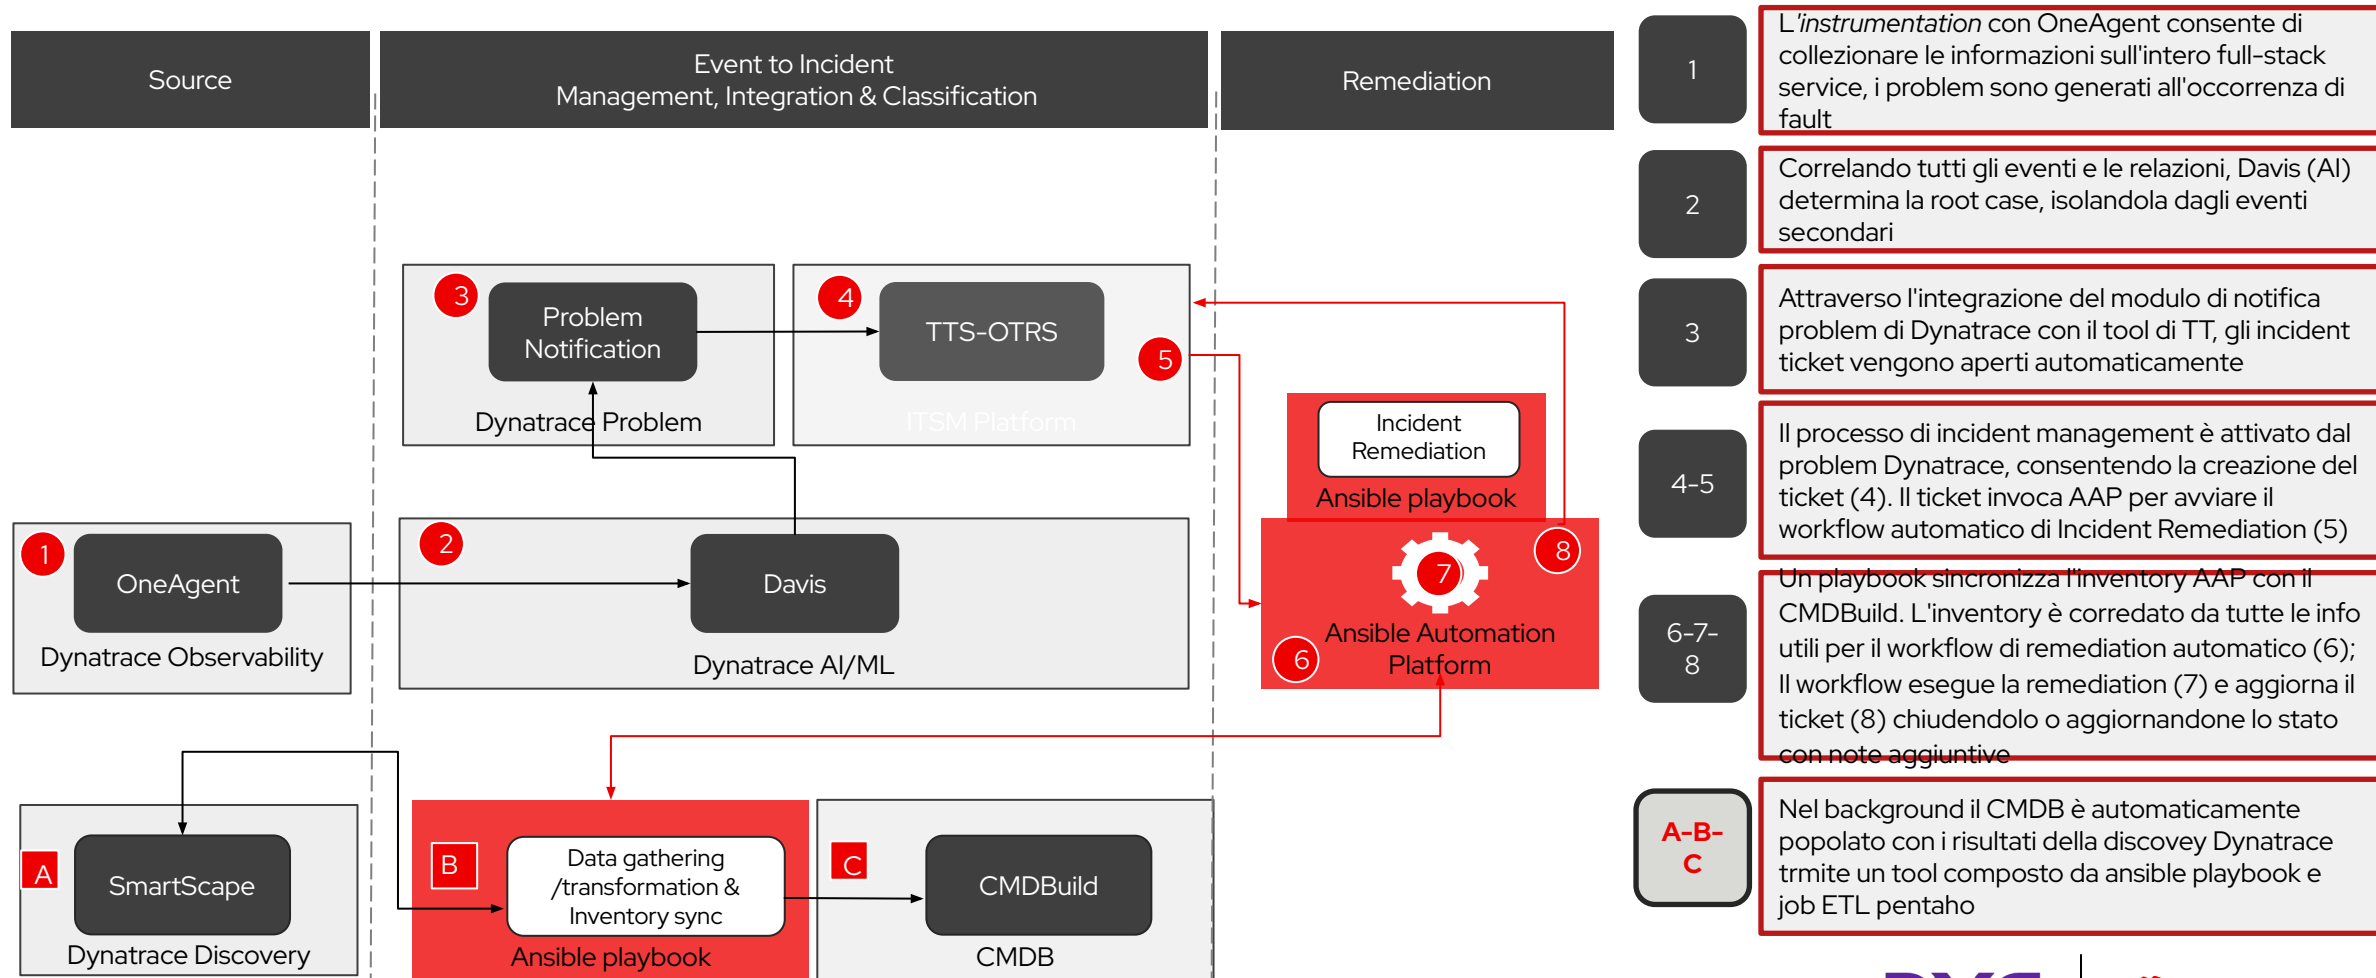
Source

Event to Incident Management, Integration & Classification

Remediation

3 Problem Notification

Dynatrace Problem

4 TTS-OTRS

5

ITSM Platform

Incident Remediation

Ansible playbook

1 OneAgent

Dynatrace Observability

2

Davis

Dynatrace AI/ML

7

8

Ansible Automation Platform

6

A SmartScape

Dynatrace Discovery

B Data gathering /transformation & Inventory sync

Ansible playbook

C CMDBuild

CMDB

1

L'*instrumentation* con OneAgent consente di collezionare le informazioni sull'intero full-stack service, i problem sono generati all'occorrenza di fault

2

Correlando tutti gli eventi e le relazioni, Davis (AI) determina la root case, isolandola dagli eventi secondari

3

Attraverso l'integrazione del modulo di notifica problem di Dynatrace con il tool di TT, gli incident ticket vengono aperti automaticamente

4-5

Il processo di incident management è attivato dal problem Dynatrace, consentendo la creazione del ticket (4). Il ticket invoca AAP per avviare il workflow automatico di Incident Remediation (5)

6-7-8

Un playbook sincronizza l'inventory AAP con il CMDBuild. L'inventory è corredato da tutte le info utili per il workflow di remediation automatico (6); Il workflow esegue la remediation (7) e aggiorna il ticket (8) chiudendolo o aggiornandone lo stato con note aggiuntive

A-B-C

Nel background il CMDB è automaticamente popolato con i risultati della discovey Dynatrace trmite un tool composto da ansible playbook e job ETL pentaho